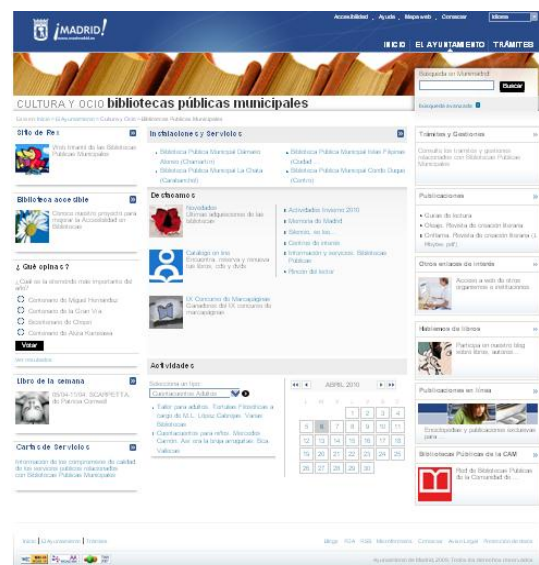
¡MADRID!

Accesibilidad | Ayuda | Mapa web | Contactar | Idioma

INICIO | EL AYUNTAMIENTO | TRÁMITES

Búsqueda en Munimadrid

Buscar

Búsqueda avanzada

CULTURA Y OCIO bibliotecas públicas municipales

Estás en: Inicio > El Ayuntamiento > Cultura y Ocio > Bibliotecas Públicas Municipales

Sitio de Rex

Web Infantil de las Bibliotecas Públicas Municipales

Biblioteca accesible

Conoce nuestro proyecto para mejorar la Accesibilidad en Bibliotecas

¿Qué opinas?

¿Cuál es la biblioteca más importante del año?

Centenario de Miguel Hernández

Centenario de la Gran Vía

Bicentenario de Chopin

Centenario de Akira Kurosawa

Votar

Ver resultados

Libro de la semana

09/04-17/04: SCARPETTA, de Patricia Cornwell

Carta de Servicios

Información de los compromisos de calidad de los servicios públicos relacionados con Bibliotecas Públicas Municipales

Instalaciones y Servicios

Biblioteca Pública Municipal Dámaso Alonso (Chamartín)

Biblioteca Pública Municipal La Chata (Carabanchel)

Biblioteca Pública Municipal Iván Pávlov (Ciudad ...

Biblioteca Pública Municipal Conde Duque (Centro)

Destacamos

Novedades
Últimas adquisiciones de las bibliotecas

Catálogo en línea
Encuentra, reserva y renueva tus libros, cds y dvds

IX Concurso de Marcapáginas
Ganadores del IX concurso de marcapáginas

Actividades Invierno 2010

Memoria de Madrid

Síguenos, es tuyo

Carnet de Internet

Información y servicios. Bibliotecas Públicas

Rincón del lector

Actividades

Selecciona un tipo:

Cuentacuentos Adultos

Taller para adultos. Tertulias Filosóficas a cargo de M.L. López Gallego. Vienes Biblioteca

Cuentacuentos para niños. Mercedes Carrión. Así era la bruja arrugadas. Eva Valbuen...

ABRIL 2010

| L | M | X | J | V | S | D |
|---|---|---|---|---|---|---|
| | | | 1 | 2 | 3 | 4 |
| 5 | 6 | 7 | 8 | 9 | 10 | 11 |
| 12 | 13 | 14 | 15 | 16 | 17 | 18 |
| 19 | 20 | 21 | 22 | 23 | 24 | 25 |
| 26 | 27 | 28 | 29 | 30 | | |

Trámites y Gestiones

Consulta los trámites y gestiones relacionados con Bibliotecas Públicas Municipales

Publicaciones

Guías de lectura

Oluap. Revista de creación literaria

Cinthamia. Revista de creación literaria (...

Otros enlaces de interés

Accede a web de otros organismos e instituciones

Hablemos de libros

Participa en nuestro blog sobre libros, autores...

Publicaciones en línea

Enciclopedias y publicaciones exclusivas para ...

Bibliotecas Públicas de la CAM

Red de Bibliotecas Públicas de la Comunidad de ...

Inicio | El Ayuntamiento | Trámites

Blogs | RSS | Microformatos | Contactar | Aviso Legal | Protección de datos

Ayuntamiento de Madrid 2010. Todos los derechos reservados